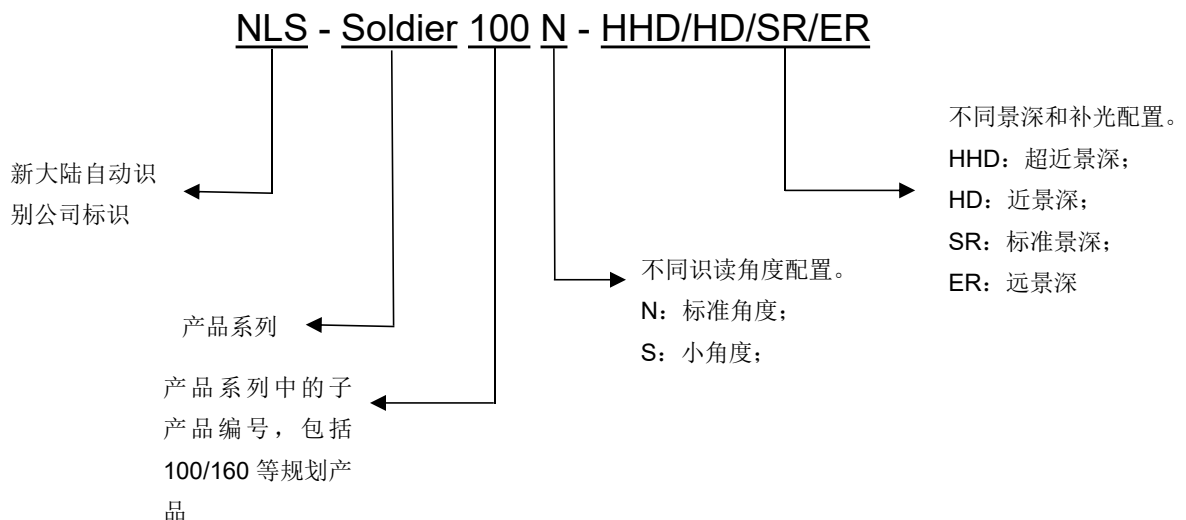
NLS - Soldier 100 N - HHD/HD/SR/ER

新大陆自动识别公司标识

产品系列

产品系列中的子产品编号，包括100/160 等规划产品

不同识读角度配置。
N：标准角度；
S：小角度；

不同景深和补光配置。
HHD：超近景深；
HD：近景深；
SR：标准景深；
ER：远景深